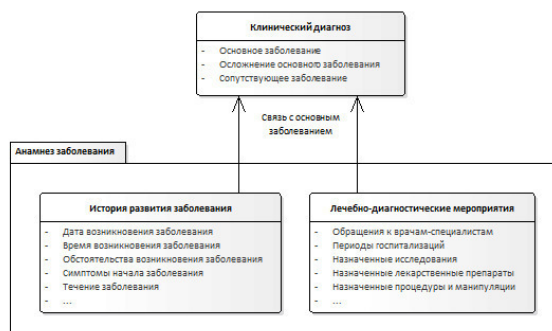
Клинический диагноз

- Основное заболевание
- Осложнение основного заболевания
- Сопутствующее заболевание

Связь с основным заболеванием

Анамнез заболевания

История развития заболевания

- Дата возникновения заболевания
- Время возникновения заболевания
- Обстоятельства возникновения заболевания
- Симптомы начала заболевания
- Течение заболевания
- ...

Лечебно-диагностические мероприятия

- Обращения к врачам-специалистам
- Периоды госпитализаций
- Назначенные исследования
- Назначенные лекарственные препараты
- Назначенные процедуры и манипуляции
- ...